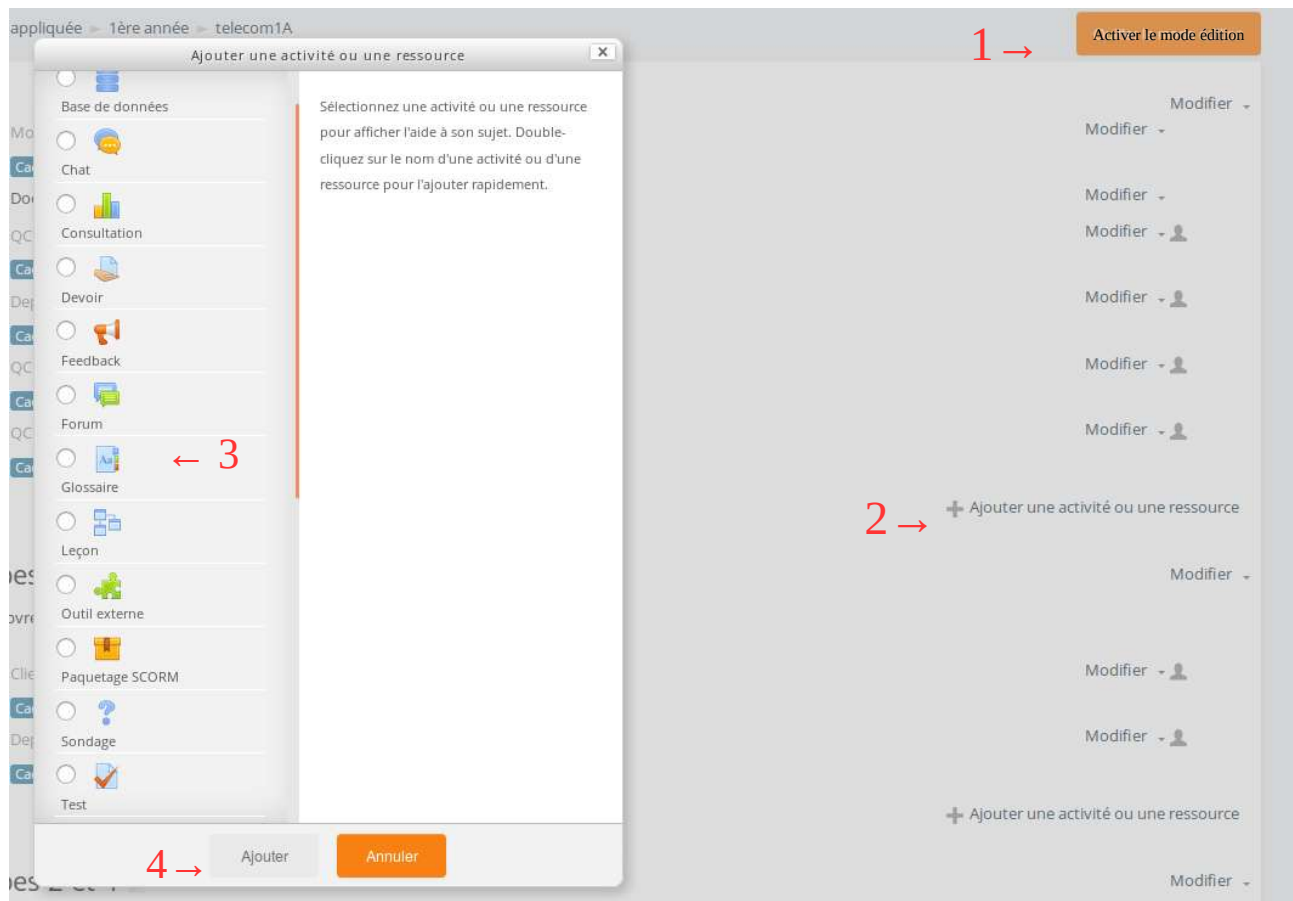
appliquée ► 1ère année ► telecom1A

Activer le mode édition

1 →

Ajouter une activité ou une ressource

Base de données

Chat

Consultation

Devoir

Feedback

Forum

Glossaire

← 3

Leçon

Outil externe

Paquetage SCORM

Sondage

Test

Sélectionnez une activité ou une ressource pour afficher l'aide à son sujet. Double-cliquez sur le nom d'une activité ou d'une ressource pour l'ajouter rapidement.

4 → Ajouter Annuler

Mo
Ca
Do
QC
Ca
De
Ca
QC
Ca
QC
Ca
pes
ovre
Clie
Ca
De
Ca
pes 2 et 4

Modifier
Modifier
Modifier
Modifier
Modifier
Modifier
Modifier

2 → + Ajouter une activité ou une ressource

Modifier
Modifier
Modifier

+ Ajouter une activité ou une ressource

Modifier